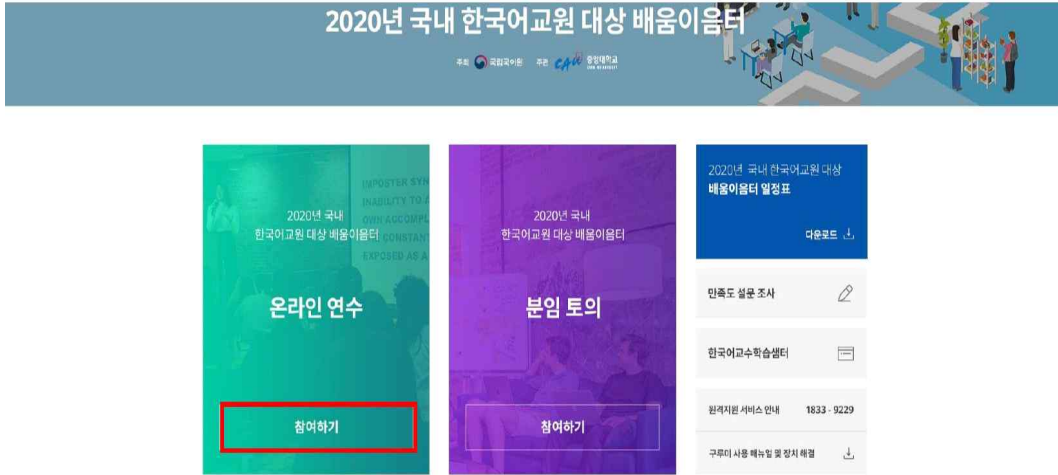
2020년 국내 한국어교원 대상 배움이음터

주최 국립국어원 주관 CAU 중앙대학교

IMPOSTER SYN
INABILITY TO
OWN ACCOMPL
CONSTANT
EXPOSED AS A

2020년 국내
한국어교원 대상 배움이음터

온라인 연수

참여하기

2020년 국내
한국어교원 대상 배움이음터

분임 토의

참여하기

2020년 국내 한국어교원 대상
배움이음터 일정표

다운로드

만족도 설문 조사

한국어교수학습샘터

원격지원 서비스 안내 1833 - 9229

구루미 사용 매뉴얼 및 장치 해결